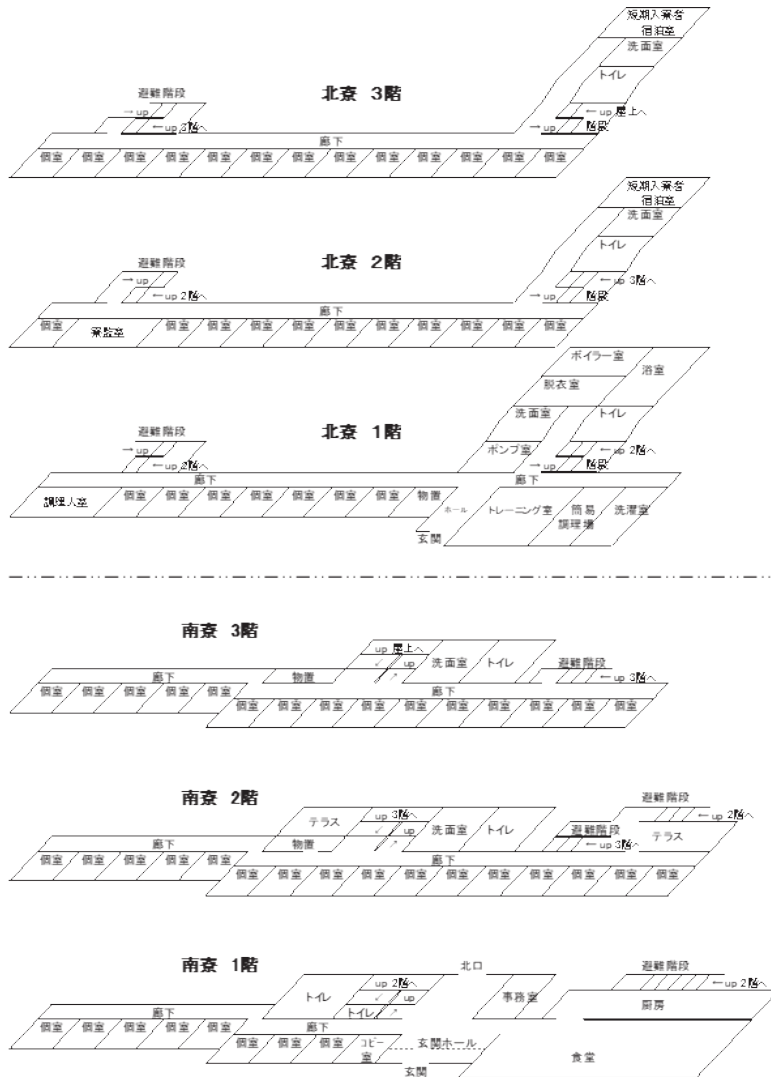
短期入寮者
宿泊室
洗面室
トイレ
避難階段
北寮 3階
→ up
← up 3階へ
← up 屋上へ
→ up
階段
廊下
個室 個室 個室 個室 個室 個室 個室 個室 個室 個室 個室 個室 個室 個室

短期入寮者
宿泊室
洗面室
トイレ
避難階段
北寮 2階
→ up
← up 2階へ
← up 3階へ
→ up
階段
廊下
個室 舎監室 個室 個室 個室 個室 個室 個室 個室 個室 個室 個室 個室

ボイラー室
浴室
脱衣室
洗面室
トイレ
避難階段
北寮 1階
ポンプ室
→ up
← up 2階へ
← up 2階へ
→ up
階段
廊下
廊下
調理人室 個室 個室 個室 個室 個室 個室 個室 個室 物置
ホール
トレーニング室 簡易調理場 洗濯室
玄関

南寮 3階
up 屋上へ
洗面室 トイレ
避難階段
← up 3階へ
廊下
物置
廊下
個室 個室 個室 個室 個室
個室 個室 個室 個室 個室 個室 個室 個室 個室 個室 個室 個室 個室 個室 個室

南寮 2階
テラス
up 3階へ
up
洗面室 トイレ
避難階段
← up 2階へ
避難階段
← up 3階へ
テラス
廊下
物置
廊下
個室 個室 個室 個室 個室
個室 個室 個室 個室 個室 個室 個室 個室 個室 個室 個室 個室 個室 個室 個室

南寮 1階
up 2階へ
up
トイレ
トイレ
北口
事務室
避難階段
← up 2階へ
厨房
廊下
廊下
個室 個室 個室 個室 個室
個室 個室 個室 コピー室
玄関ホール
食堂
玄関